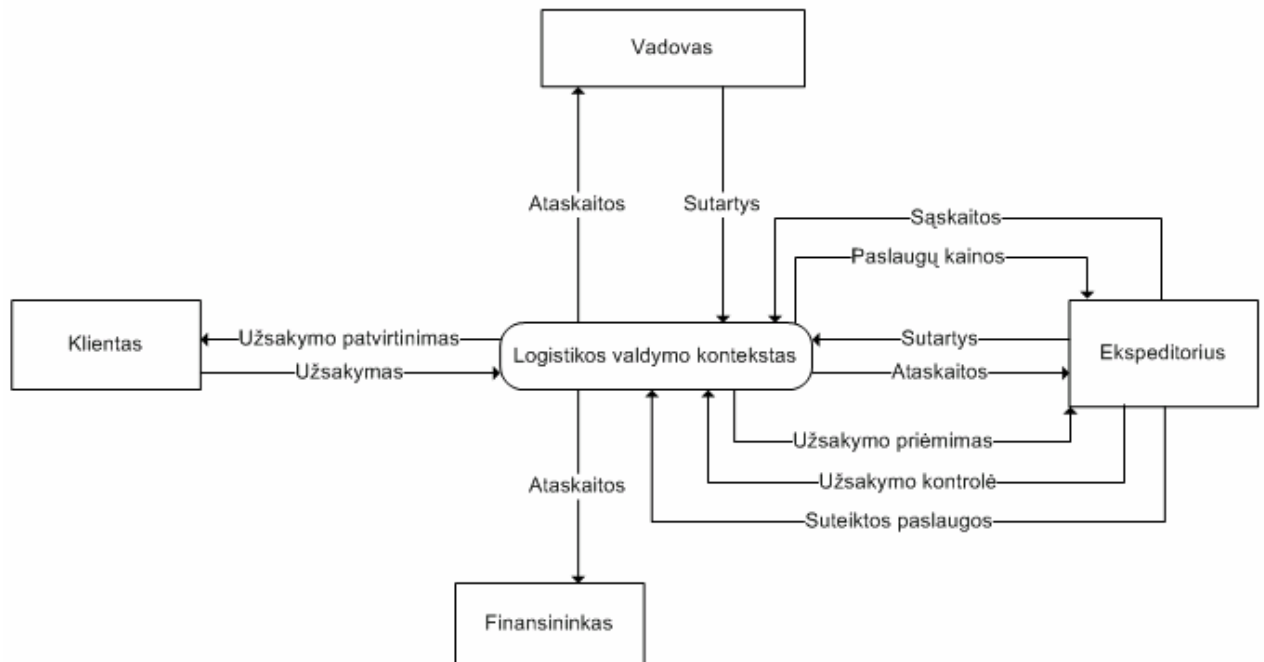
Vadovas

Ataskaitos

Sutartys

Sąskaitos

Paslaugų kainos

Klientas

Užsakymo patvirtinimas

Užsakymas

Logistikos valdymo kontekstas

Sutartys

Ataskaitos

Ekspeditorius

Užsakymo priėmimas

Užsakymo kontrolė

Suteiktos paslaugos

Ataskaitos

Finansininkas